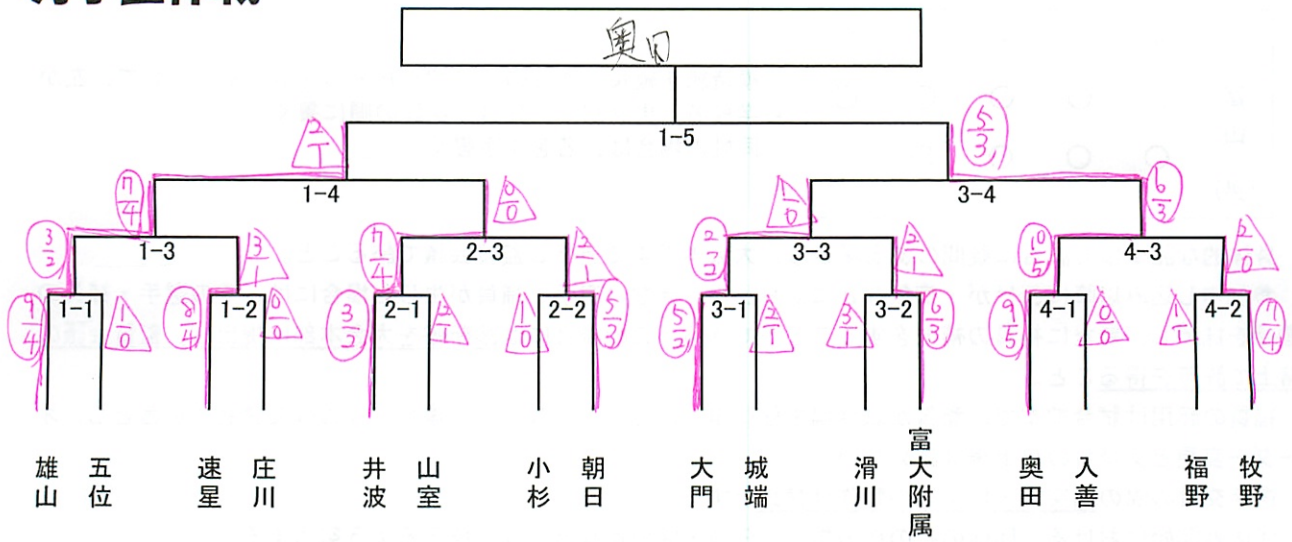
奥田

1-5

1-4

3-4

1-3

2-3

3-3

4-3

1-1

1-2

2-1

2-2

3-1

3-2

4-1

4-2

$\frac{2}{1}$ $\frac{5}{3}$ $\frac{7}{4}$ $\frac{0}{0}$ $\frac{1}{0}$ $\frac{6}{3}$ $\frac{3}{2}$ $\frac{3}{1}$ $\frac{7}{4}$ $\frac{2}{1}$ $\frac{2}{3}$ $\frac{2}{1}$ $\frac{10}{5}$ $\frac{2}{0}$ $\frac{9}{4}$ $\frac{1}{0}$ $\frac{8}{4}$ $\frac{0}{0}$ $\frac{3}{2}$ $\frac{2}{1}$ $\frac{1}{0}$ $\frac{5}{3}$ $\frac{5}{2}$ $\frac{2}{1}$ $\frac{3}{1}$ $\frac{6}{3}$ $\frac{9}{5}$ $\frac{0}{0}$ $\frac{1}{1}$ $\frac{7}{4}$

雄山 五位 速星 庄川 井波 山室 小杉 朝日 大門 城端 滑川 富大附属 奥田 入善 福野 牧野